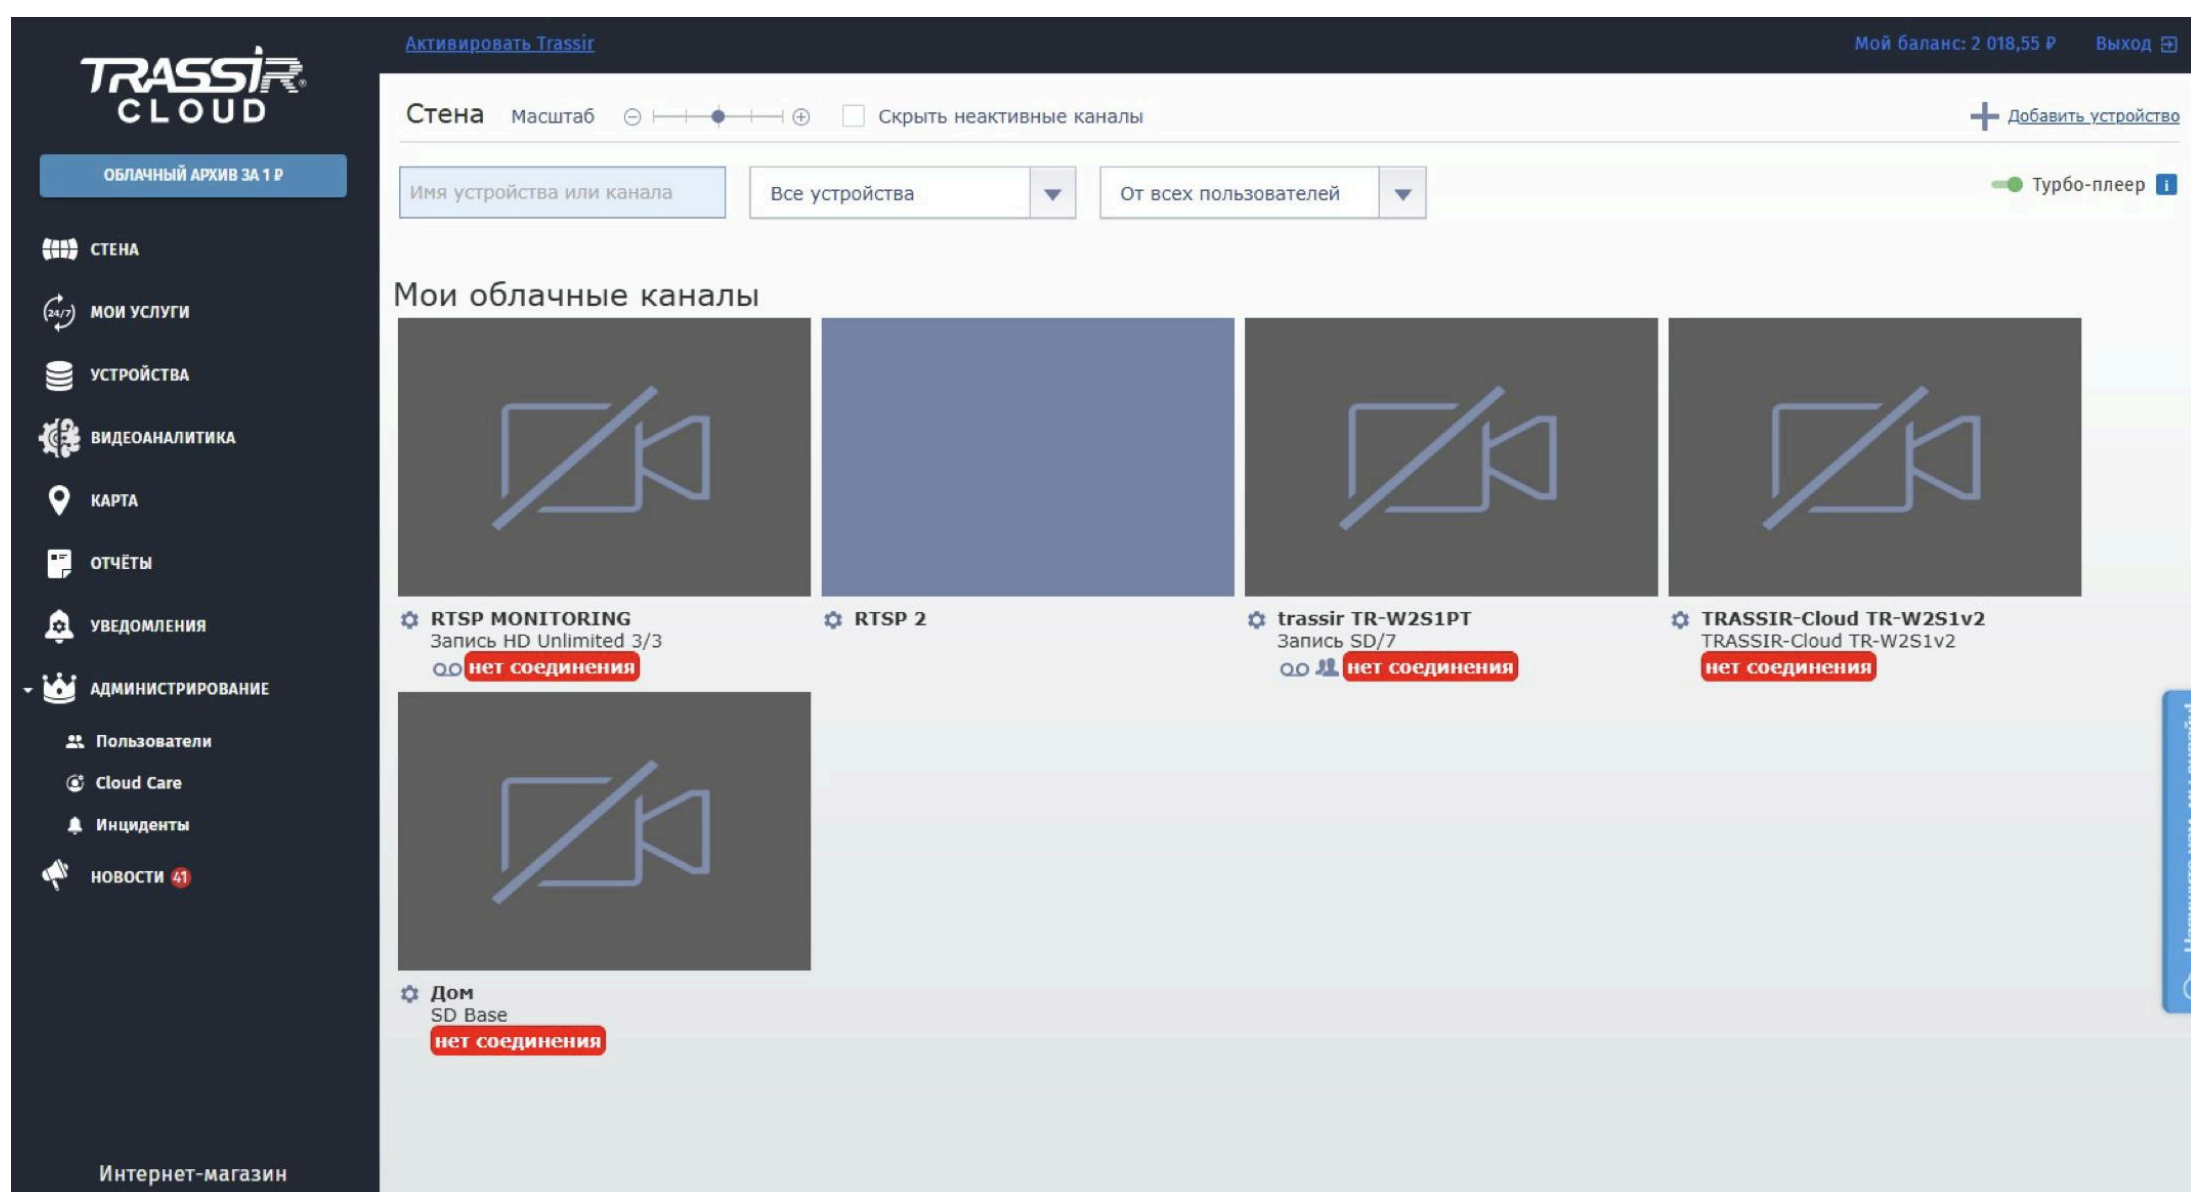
TRASSIR CLOUD

ОБЛАЧНЫЙ АРХИВ ЗА 1 ₽

СТЕНА
МОИ УСЛУГИ
УСТРОЙСТВА
ВИДЕОАНАЛИТИКА
КАРТА
ОТЧЁТЫ
УВЕДОМЛЕНИЯ
АДМИНИСТРИРОВАНИЕ
Пользователи
Cloud Care
Инциденты
НОВОСТИ 41

Интернет-магазин

Активировать Trassir

Мой баланс: 2 018,55 ₽ Выход

Стена Масштаб

Скрыть неактивные каналы

Добавить устройство

Имя устройства или канала

Все устройства

От всех пользователей

Турбо-плеер

Мои облачные каналы

RTSP MONITORING
Запись HD Unlimited 3/3
нет соединения

RTSP 2

trassir TR-W2S1PT
Запись SD/7
нет соединения

TRASSIR-Cloud TR-W2S1v2
TRASSIR-Cloud TR-W2S1v2
нет соединения

Дом
SD Base
нет соединения

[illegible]